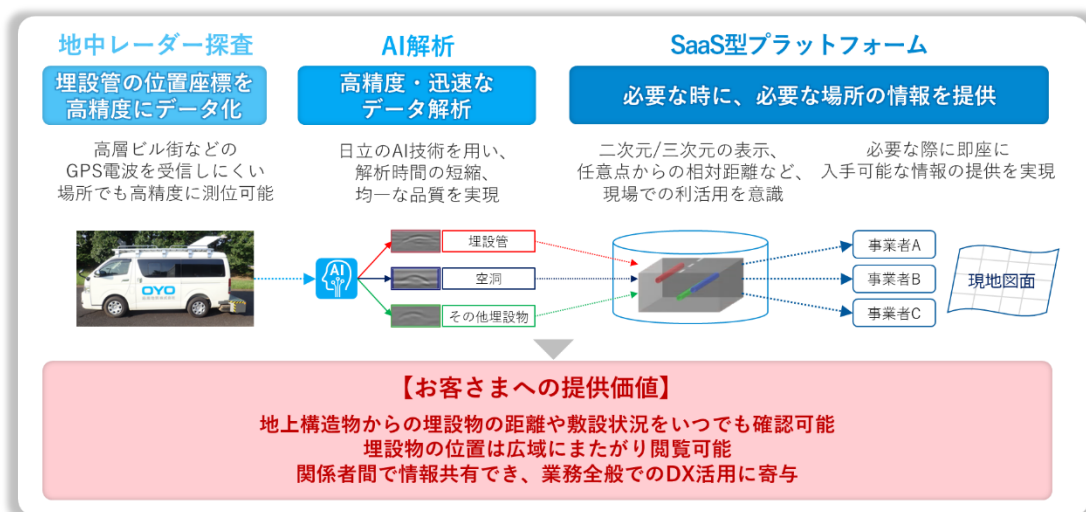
地中レーダー探査

埋設管の位置座標を高精度にデータ化

高層ビル街などのGPS電波を受信しにくい場所でも高精度に測位可能

AI解析

高精度・迅速なデータ解析

日立のAI技術を用い、解析時間の短縮、均一な品質を実現

SaaS型プラットフォーム

必要な時に、必要な場所の情報を提供

二次元/三次元の表示、任意点からの相対距離など、現場での利活用を意識

必要な際に即座に入手可能な情報の提供を実現

OYO

AI

埋設管

空洞

その他埋設物

事業者A

事業者B

事業者C

現地図面

【お客さまへの提供価値】

地上構造物からの埋設物の距離や敷設状況をいつでも確認可能
埋設物の位置は広域にまたがり閲覧可能
関係者間で情報共有でき、業務全般でのDX活用に寄与